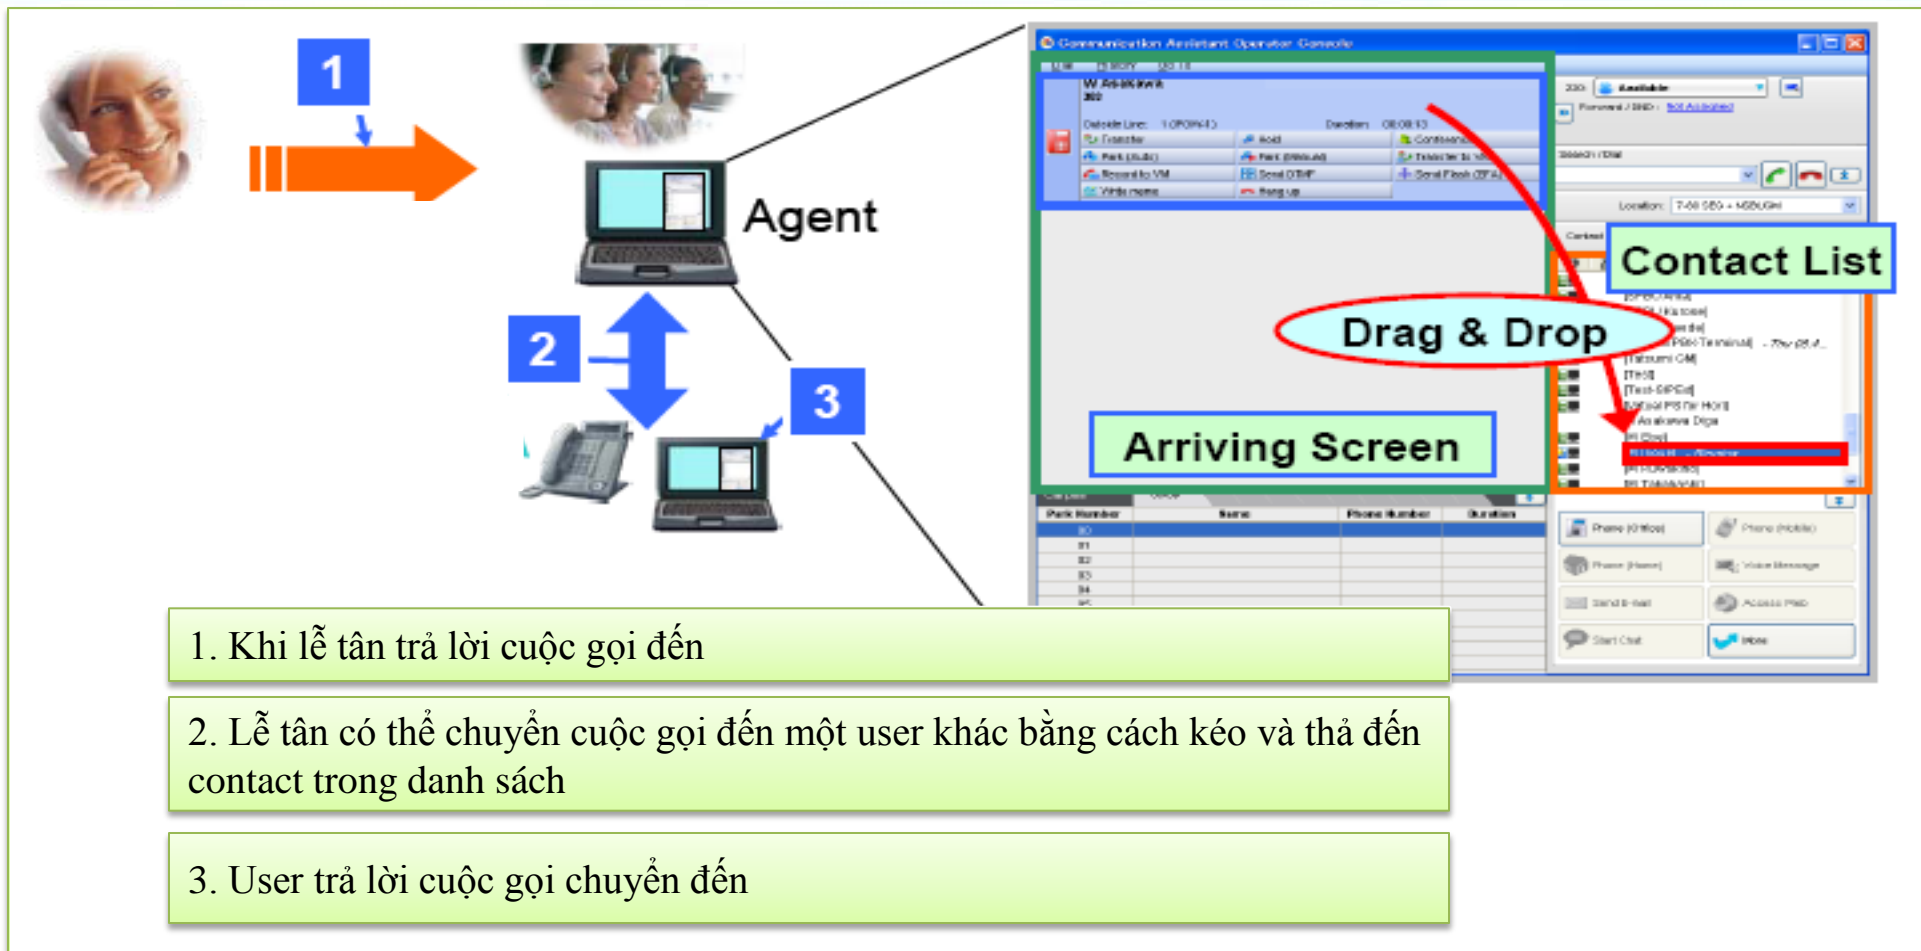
1

Agent

2

3

Communication Assistant Operator Console

Contact List

Drag & Drop

Arriving Screen

Park Number | Name | Phone Number | Duration

1. Khi lễ tân trả lời cuộc gọi đến

2. Lễ tân có thể chuyển cuộc gọi đến một user khác bằng cách kéo và thả đến contact trong danh sách

3. User trả lời cuộc gọi chuyển đến